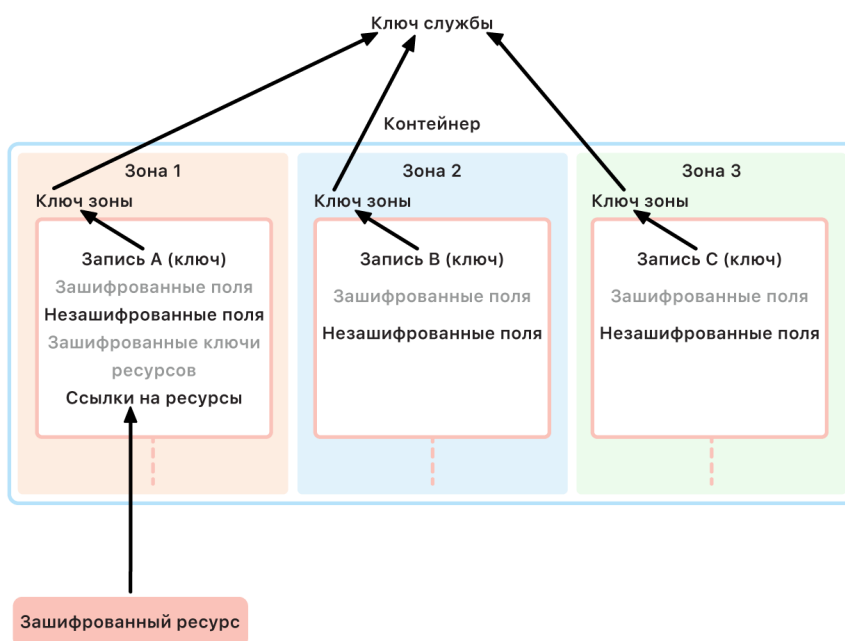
Ключ службы

Контейнер

Зона 1

Ключ зоны

Запись A (ключ)

Зашифрованные поля

Незашифрованные поля

Зашифрованные ключи ресурсов

Ссылки на ресурсы

Зона 2

Ключ зоны

Запись B (ключ)

Зашифрованные поля

Незашифрованные поля

Зона 3

Ключ зоны

Запись C (ключ)

Зашифрованные поля

Незашифрованные поля

Зашифрованный ресурс